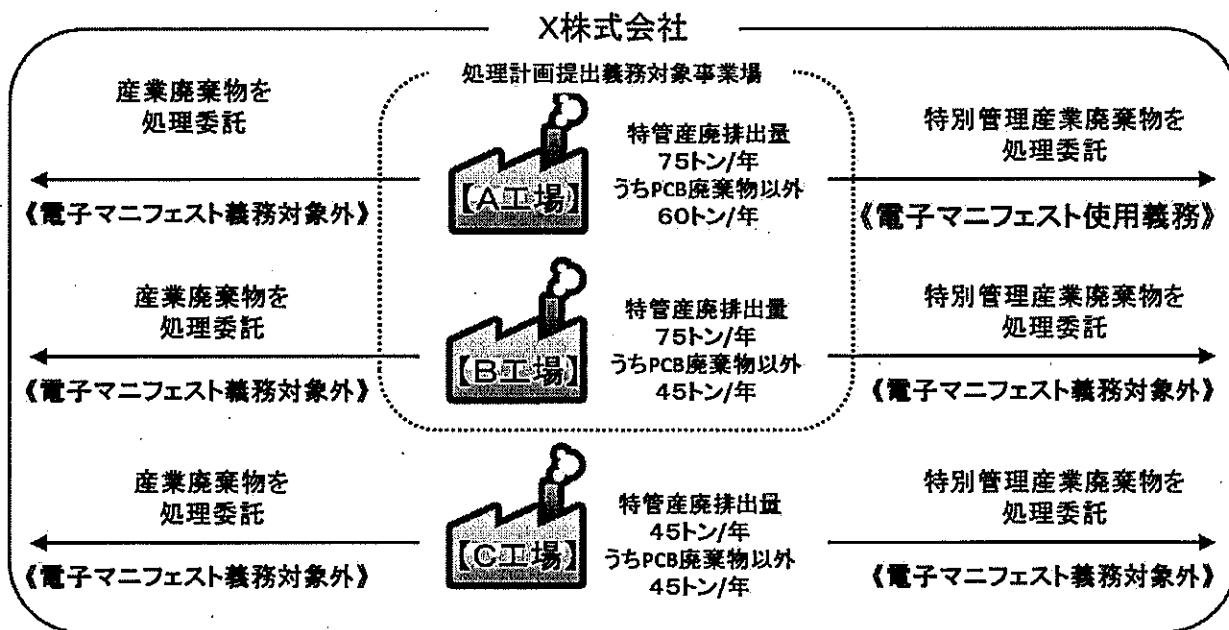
X株式会社

処理計画提出義務対象事業場

産業廃棄物を処理委託

《電子マニフェスト義務対象外》

【A工場】

特管産廃排出量 75トン/年 うちPCB廃棄物以外 60トン/年

特別管理産業廃棄物を処理委託

《電子マニフェスト使用義務》

産業廃棄物を処理委託

《電子マニフェスト義務対象外》

【B工場】

特管産廃排出量 75トン/年 うちPCB廃棄物以外 45トン/年

特別管理産業廃棄物を処理委託

《電子マニフェスト義務対象外》

産業廃棄物を処理委託

《電子マニフェスト義務対象外》

【C工場】

特管産廃排出量 45トン/年 うちPCB廃棄物以外 45トン/年

特別管理産業廃棄物を処理委託

《電子マニフェスト義務対象外》